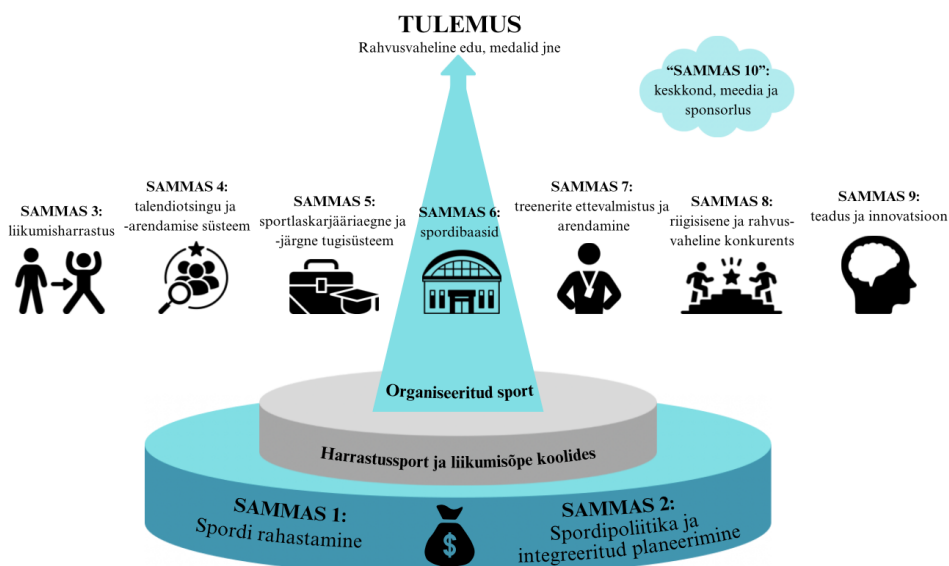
TULEMUS
Rahvusvaheline edu, medalid jne

"SAMMAS 10": keskkond, meedia ja sponsorlus

SAMMAS 3: liikumisharrastus

SAMMAS 4: talendiotsingu ja -arendamise süsteem

SAMMAS 5: sportlaskarjääriaegne ja -järgne tugisüsteem

SAMMAS 6: spordibaasid

SAMMAS 7: treenerite ettevalmistus ja arendamine

SAMMAS 8: riigisisene ja rahvusvaheline konkurents

SAMMAS 9: teadus ja innovatsioon

Organiseeritud sport

Harrastussport ja liikumisõpe koolides

SAMMAS 1: Spordi rahastamine

$

SAMMAS 2: Spordipoliitika ja integreeritud planeerimine